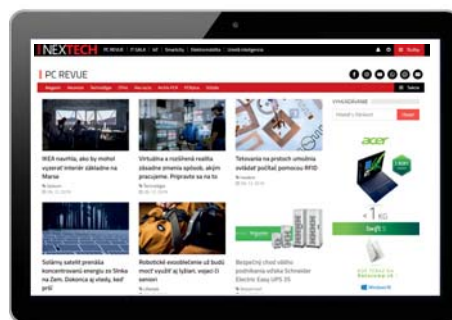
NEXTECH PC REVUE IT SALA IoT Smartcity Elektromobilita Umelá inteligencia

PC REVUE

Magazín Novinky Technológie Testy Recenzie

IKEA navrhla, ako by mohol vyzerať interiér základne na Marse

Virtuálna a rozšírená realita zásadne zmenia spôsob, akým pracujeme. Pripravte sa na to

Tetovania na prstoch umožnia ovládať počítač pomocou RFID

VYHĽADÁVANIE

acer

+1 Kč

Solárny satelit prenáša koncentrovanú energiu zo Slnka na Zem. Dokonca aj vtedy, keď prší

Robotické exoskeletóne už budú môcť využiť aj lyžiari, vojaci či seniori

Bezpečný chod vášho podnikania vďaka Schneider Electric Easy UPS 3S

Windows 10